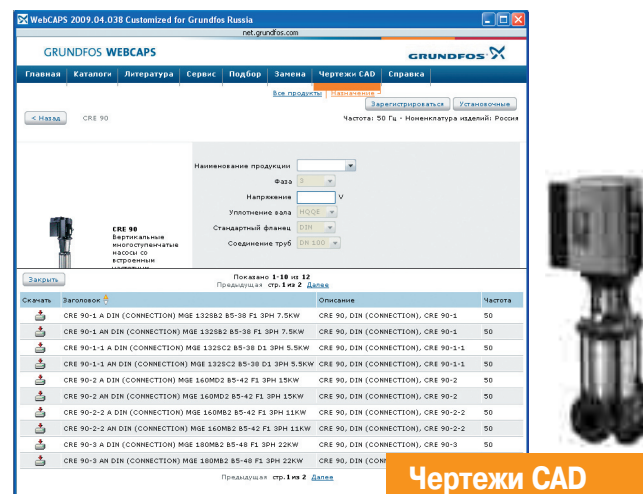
WebCAPS 2009.04.038 Customized for Grundfos Russia

net.grundfos.com

GRUNDFOS WEBCAPS

GRUNDFOS

Главная | Каталоги | Литература | Сервис | Подбор | Замена | Чертежи CAD | Справка

Все продукты | Назначение

Зарегистрироваться | Установочные

< Назад CRE 90

Частота: 50 Гц - Номенклатура изделий: Россия

Наименование продукции

Фаза 3

Напряжение V

Уплотнение вала HQQE

Стандартный фланец DIN

Соединение труб DN 100

CRE 90
Вертикальные многоступенчатые насосы со встроенным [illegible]

Закрыть

Показано 1-10 из 12
Предыдущая стр.1 из 2 Далее

| Скачать | Заголовок | Описание | Частота |
|---|---|---|---|
| | CRE 90-1 A DIN (CONNECTION) MGE 132SB2 B5-38 F1 3PH 7.5KW | CRE 90, DIN (CONNECTION), CRE 90-1 | 50 |
| | CRE 90-1 AN DIN (CONNECTION) MGE 132SB2 B5-38 F1 3PH 7.5KW | CRE 90, DIN (CONNECTION), CRE 90-1 | 50 |
| | CRE 90-1-1 A DIN (CONNECTION) MGE 132SC2 B5-38 D1 3PH 5.5KW | CRE 90, DIN (CONNECTION), CRE 90-1-1 | 50 |
| | CRE 90-1-1 AN DIN (CONNECTION) MGE 132SC2 B5-38 D1 3PH 5.5KW | CRE 90, DIN (CONNECTION), CRE 90-1-1 | 50 |
| | CRE 90-2 A DIN (CONNECTION) MGE 160MD2 B5-42 F1 3PH 15KW | CRE 90, DIN (CONNECTION), CRE 90-2 | 50 |
| | CRE 90-2 AN DIN (CONNECTION) MGE 160MD2 B5-42 F1 3PH 15KW | CRE 90, DIN (CONNECTION), CRE 90-2 | 50 |
| | CRE 90-2-2 A DIN (CONNECTION) MGE 160MB2 B5-42 F1 3PH 11KW | CRE 90, DIN (CONNECTION), CRE 90-2-2 | 50 |
| | CRE 90-2-2 AN DIN (CONNECTION) MGE 160MB2 B5-42 F1 3PH 11KW | CRE 90, DIN (CONNECTION), CRE 90-2-2 | 50 |
| | CRE 90-3 A DIN (CONNECTION) MGE 180MB2 B5-48 F1 3PH 22KW | CRE 90, DIN (CONNECTION), CRE 90-3 | 50 |
| | CRE 90-3 AN DIN (CONNECTION) MGE 180MB2 B5-48 F1 3PH 22KW | CRE 90, DIN (CONNECTION | 50 |

Предыдущая стр.1 из 2 Далее

Чертежи CAD